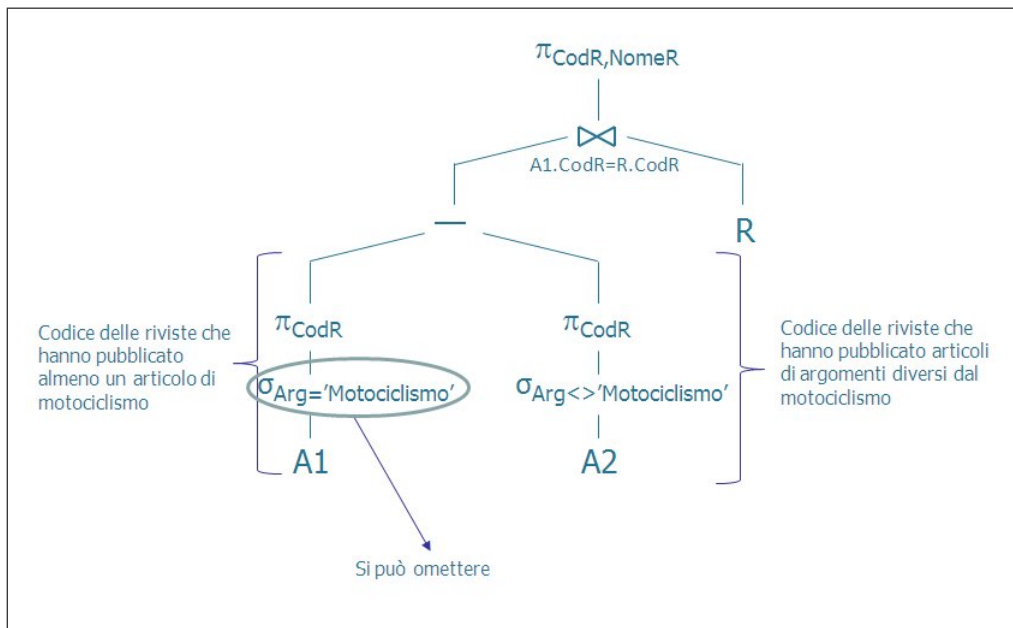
$\pi_{CodR,NomeR}$

$\bowtie$
A1.CodR=R.CodR

—

R

Codice delle riviste che hanno pubblicato almeno un articolo di motociclismo

$\pi_{CodR}$

$\sigma_{Arg='Motociclismo'}$

A1

$\pi_{CodR}$

$\sigma_{Arg<>'Motociclismo'}$

A2

Codice delle riviste che hanno pubblicato articoli di argomenti diversi dal motociclismo

Si può omettere